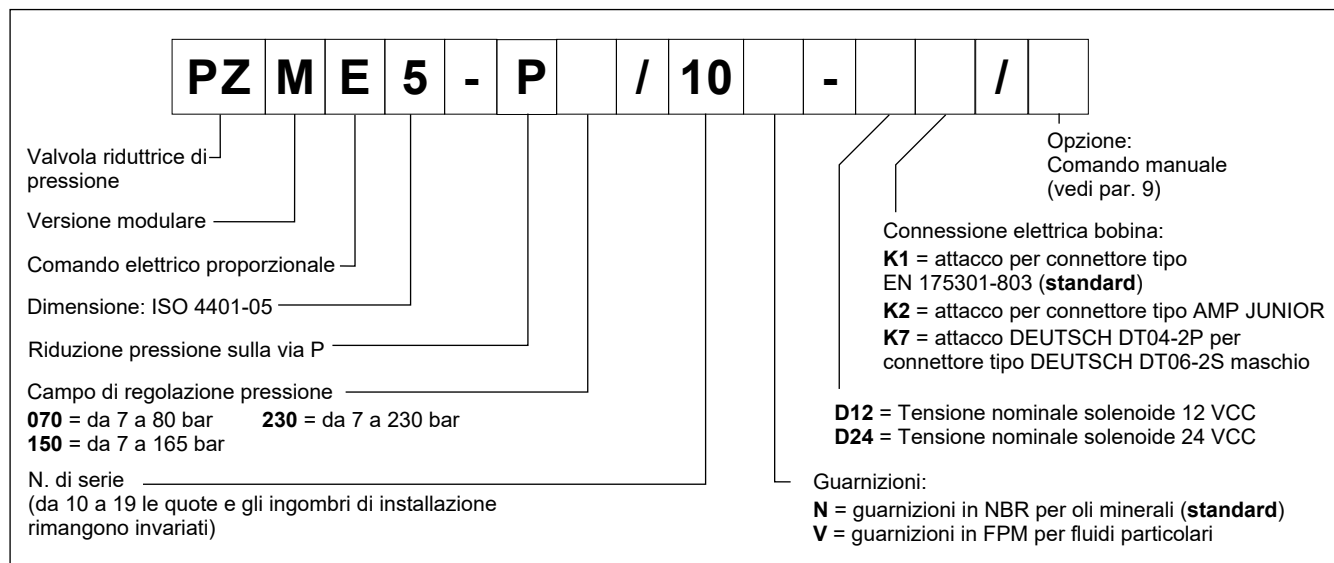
| PZ | M | E | 5 | - | P |  | / | 10 |  | - |  |  | / |  |
|---|---|---|---|---|---|---|---|---|---|---|---|---|---|---|

Valvola riduttrice di pressione

Versione modulare

Comando elettrico proporzionale

Dimensione: ISO 4401-05

Riduzione pressione sulla via P

Campo di regolazione pressione
**070** = da 7 a 80 bar **230** = da 7 a 230 bar
**150** = da 7 a 165 bar

N. di serie
(da 10 a 19 le quote e gli ingombri di installazione rimangono invariati)

Opzione:
Comando manuale
(vedi par. 9)

Connessione elettrica bobina:
**K1** = attacco per connettore tipo EN 175301-803 (**standard**)
**K2** = attacco per connettore tipo AMP JUNIOR
**K7** = attacco DEUTSCH DT04-2P per connettore tipo DEUTSCH DT06-2S maschio

**D12** = Tensione nominale solenoide 12 VCC
**D24** = Tensione nominale solenoide 24 VCC

Guarnizioni:
**N** = guarnizioni in NBR per oli minerali (**standard**)
**V** = guarnizioni in FPM per fluidi particolari